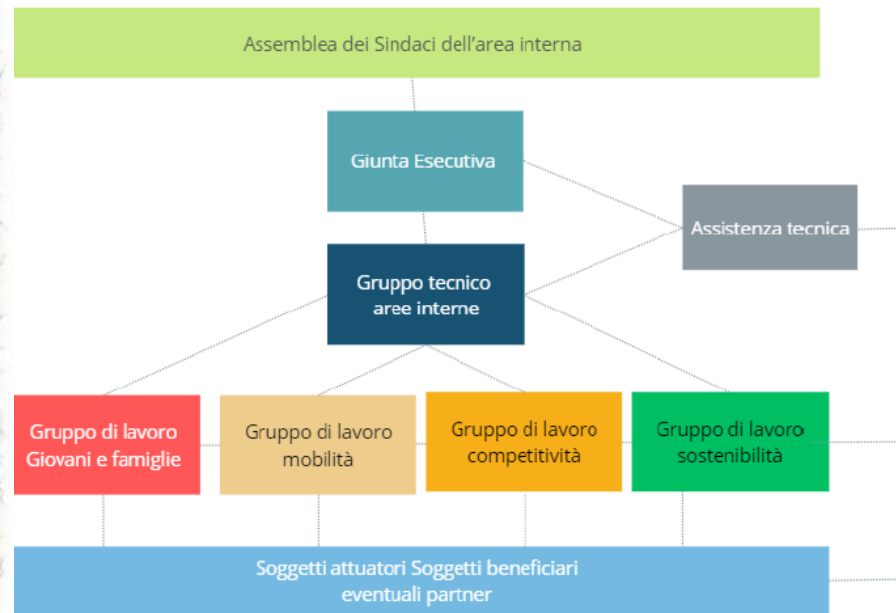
Assemblea dei Sindaci dell'area interna

Giunta Esecutiva

Assistenza tecnica

Gruppo tecnico aree interne

Gruppo di lavoro Giovani e famiglie

Gruppo di lavoro mobilità

Gruppo di lavoro competitività

Gruppo di lavoro sostenibilità

Soggetti attuatori Soggetti beneficiari eventuali partner